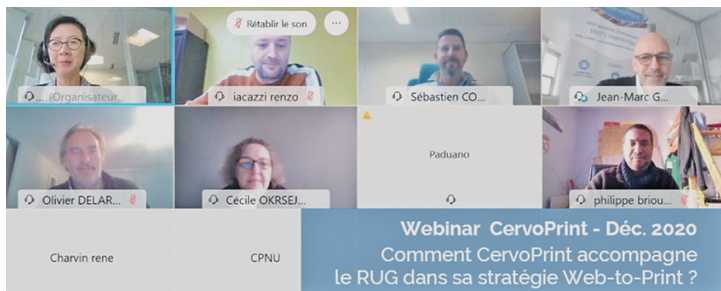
Rétablir le son
...
...(Organisateur...
iacazzi renzo
Sébastien CO...
Jean-Marc G...
Olivier DELAR...
Cécile OKRSEJ...
Paduano
philippe briou...
Charvin rene
CPNU
Webinar CervoPrint - Déc. 2020
Comment CervoPrint accompagne le RUG dans sa stratégie Web-to-Print ?